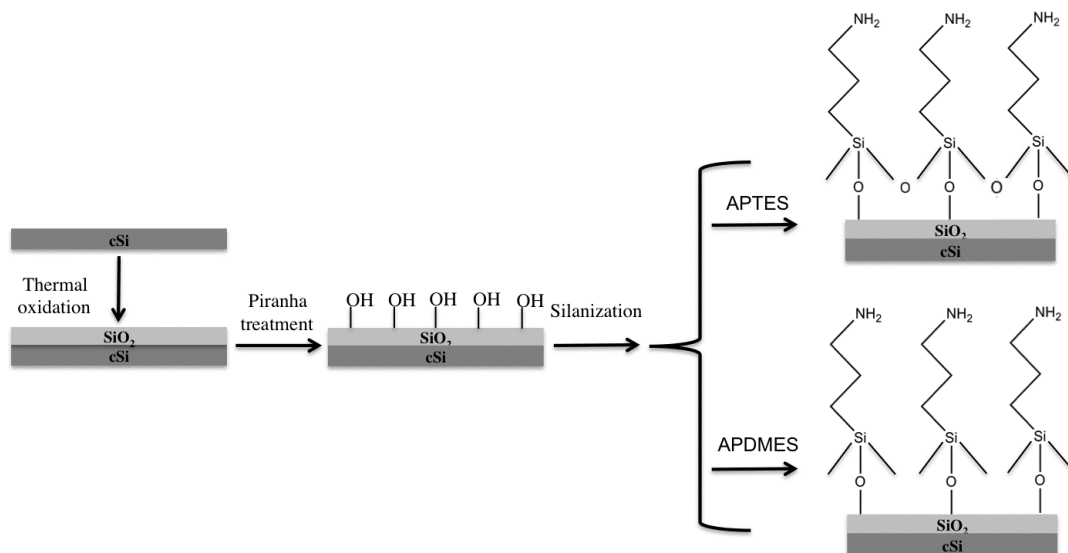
cSi

Thermal oxidation

$SiO_2$
cSi

Piranha treatment

OH OH OH OH OH
$SiO_2$
cSi

Silanization

APTES

$NH_2$ $NH_2$ $NH_2$

Si Si Si
O O O O O
$SiO_2$
cSi

APDMES

$NH_2$ $NH_2$ $NH_2$

Si Si Si
O O O
$SiO_2$
cSi